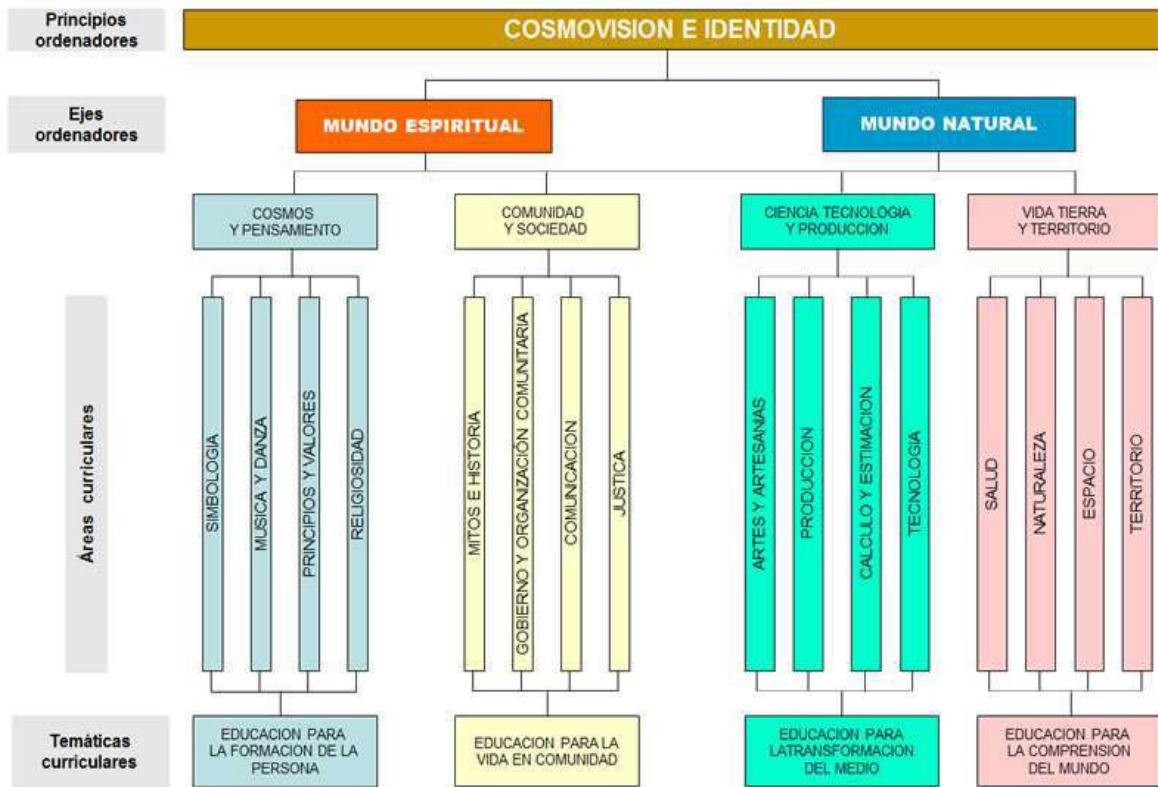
Principios ordenadores

COSMOVISION E IDENTIDAD

Ejes ordenadores

MUNDO ESPIRITUAL

MUNDO NATURAL

COSMOS Y PENSAMIENTO

COMUNIDAD Y SOCIEDAD

CIENCIA TECNOLOGIA Y PRODUCCION

VIDA TIERRA Y TERRITORIO

Áreas curriculares

SIMBOLOGIA

MUSICA Y DANZA

PRINCIPIOS Y VALORES

RELIGIOSIDAD

MITOS E HISTORIA

GOBIERNO Y ORGANZACION COMUNITARIA

COMUNCACION

JUSTICA

ARTES Y ARTESANAS

PRODUCCION

CALCULO Y ESTIMACION

TECNOLOGIA

SALUD

NATURALEZA

ESPACIO

TERRITORIO

Temáticas curriculares

EDUCACION PARA LA FORMACION DE LA PERSONA

EDUCACION PARA LA VIDA EN COMUNIDAD

EDUCACION PARA LATRANSFORMACION DEL MEDIO

EDUCACION PARA LA COMPRENSION DEL MUNDO